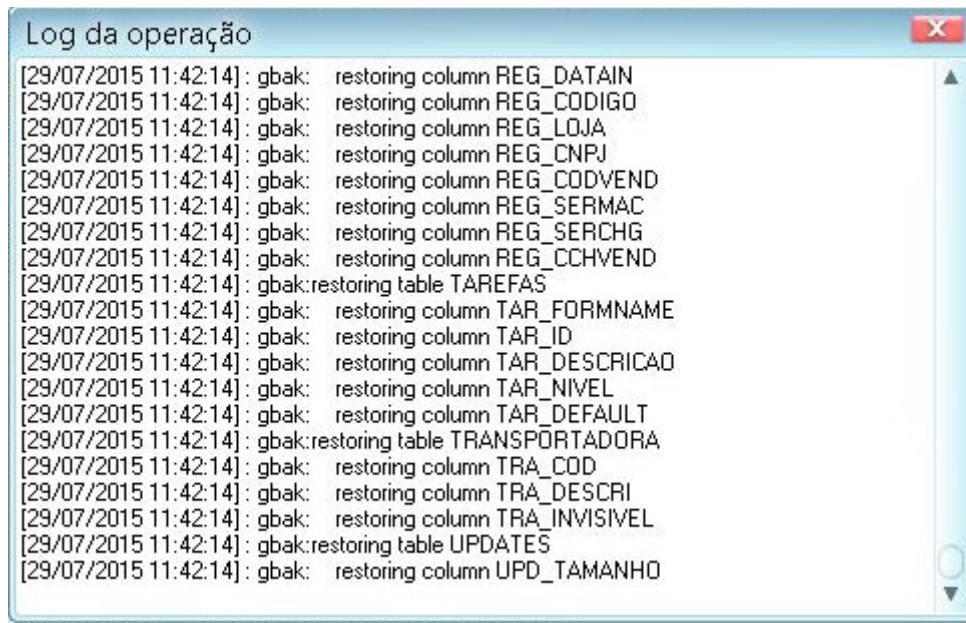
Log da operação

[29/07/2015 11:42:14] : gbak: restoring column REG_DATAIN
[29/07/2015 11:42:14] : gbak: restoring column REG_CODIGO
[29/07/2015 11:42:14] : gbak: restoring column REG_LOJA
[29/07/2015 11:42:14] : gbak: restoring column REG_CNPJ
[29/07/2015 11:42:14] : gbak: restoring column REG_CODVEND
[29/07/2015 11:42:14] : gbak: restoring column REG_SERMAC
[29/07/2015 11:42:14] : gbak: restoring column REG_SERCHG
[29/07/2015 11:42:14] : gbak: restoring column REG_CCHVEND
[29/07/2015 11:42:14] : gbak:restoring table TAREFAS
[29/07/2015 11:42:14] : gbak: restoring column TAR_FORMNAME
[29/07/2015 11:42:14] : gbak: restoring column TAR_ID
[29/07/2015 11:42:14] : gbak: restoring column TAR_DESCRICAO
[29/07/2015 11:42:14] : gbak: restoring column TAR_NIVEL
[29/07/2015 11:42:14] : gbak: restoring column TAR_DEFAULT
[29/07/2015 11:42:14] : gbak:restoring table TRANSPORTADORA
[29/07/2015 11:42:14] : gbak: restoring column TRA_COD
[29/07/2015 11:42:14] : gbak: restoring column TRA_DESCRI
[29/07/2015 11:42:14] : gbak: restoring column TRA_INVISIVEL
[29/07/2015 11:42:14] : gbak:restoring table UPDATES
[29/07/2015 11:42:14] : gbak: restoring column UPD_TAMANHO